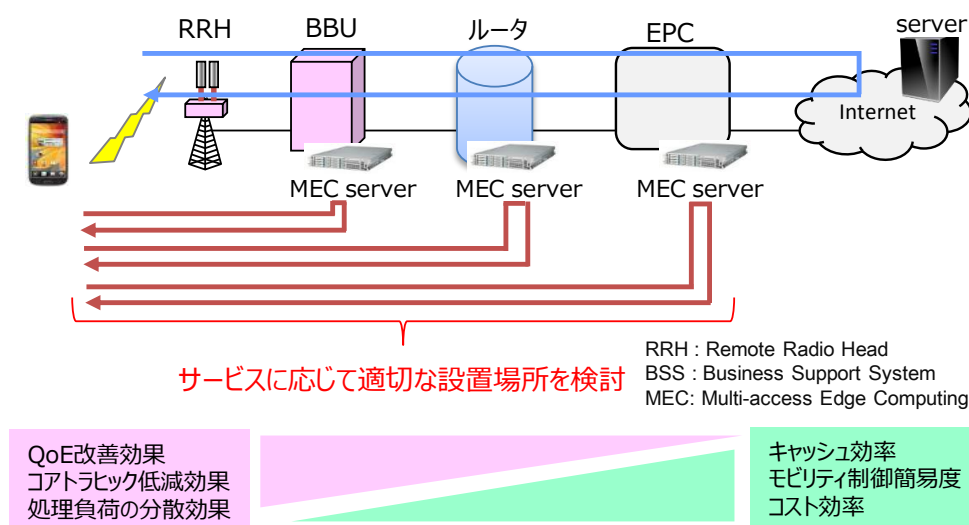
RRH

BBU

ルータ

EPC

server

Internet

MEC server

MEC server

MEC server

サービスに応じて適切な設置場所を検討

RRH : Remote Radio Head
BSS : Business Support System
MEC: Multi-access Edge Computing

QoE改善効果
コアトラヒック低減効果
処理負荷の分散効果

キャッシュ効率
モビリティ制御簡易度
コスト効率